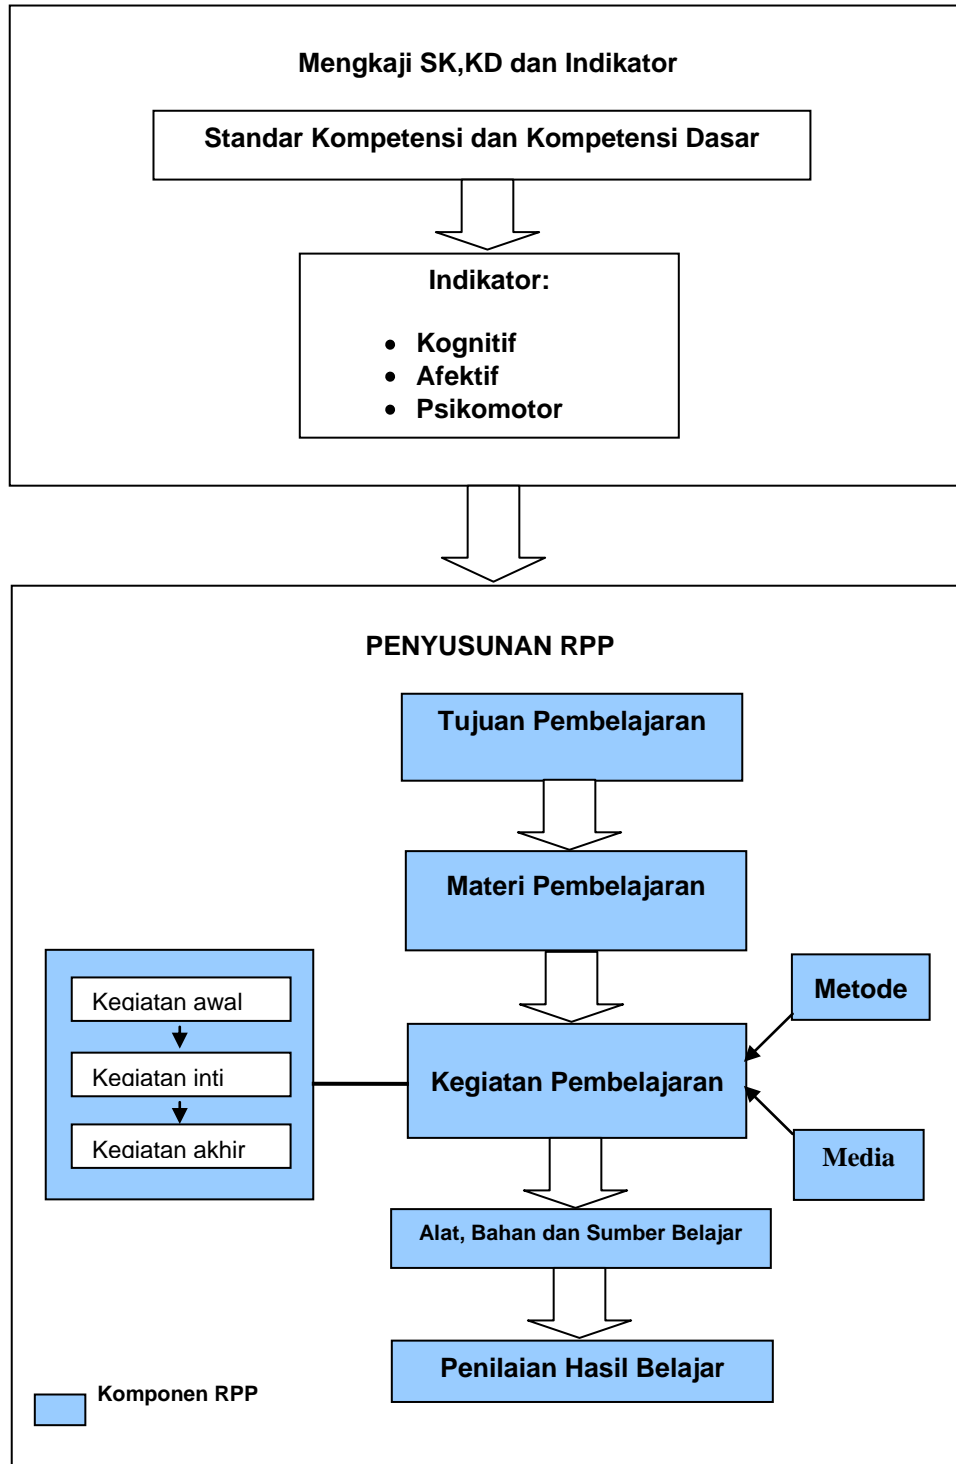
Mengkaji SK,KD dan Indikator

Standar Kompetensi dan Kompetensi Dasar

Indikator:

- Kognitif
- Afektif
- Psikomotor

PENYUSUNAN RPP

Tujuan Pembelajaran

Materi Pembelajaran

Kegiatan awal

Kegiatan inti

Kegiatan akhir

Metode

Kegiatan Pembelajaran

Media

Alat, Bahan dan Sumber Belajar

Penilaian Hasil Belajar

Komponen RPP